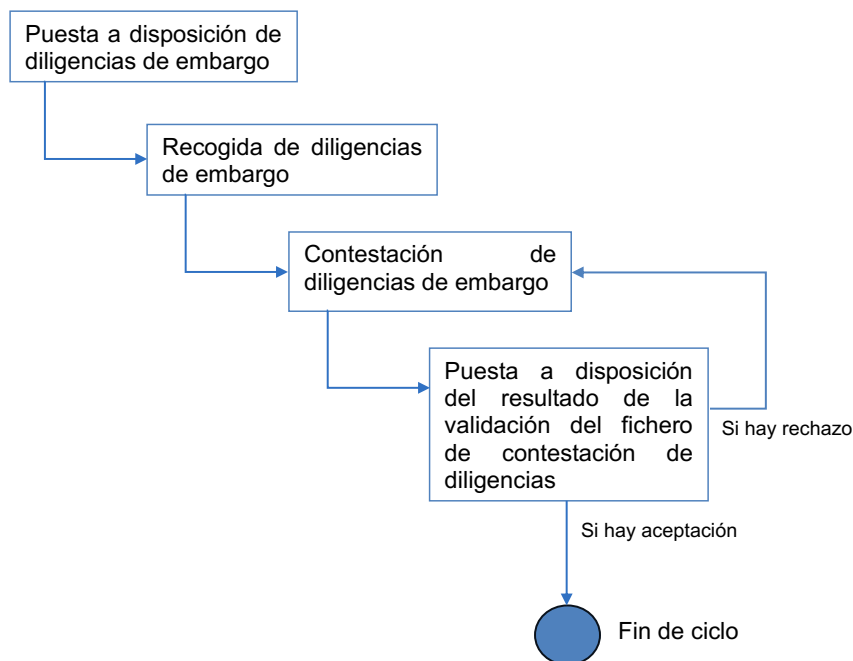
Puesta a disposición de diligencias de embargo

Recogida de diligencias de embargo

Contestación de diligencias de embargo

Puesta a disposición del resultado de la validación del fichero de contestación de diligencias

Si hay rechazo

Si hay aceptación

Fin de ciclo